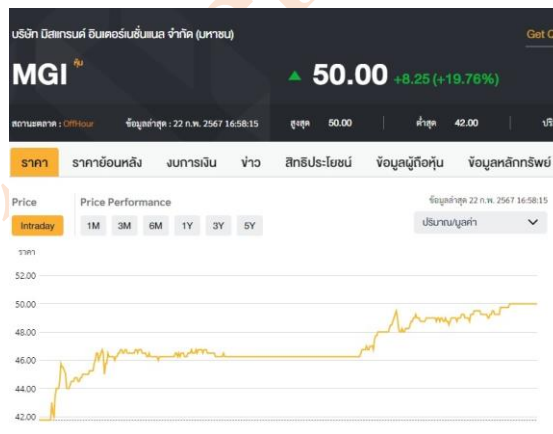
บริษัท มิสแกรนด์ อินเตอร์เนชั่นแนล จำกัด (มหาชน)

Get C

MGI หุ้น

50.00 +8.25 (+19.76%)

สถานะตลาด : OffHour ข้อมูลล่าสุด : 22 ก.พ. 2567 16:58:15 สูงสุด 50.00 ต่ำสุด 42.00 ปริ

ราคา ราคาย้อนหลัง งบการเงิน ข่าว สิทธิประโยชน์ ข้อมูลผู้ถือหุ้น ข้อมูลหลักทรัพย์

Price Price Performance ข้อมูลล่าสุด 22 ก.พ. 2567 16:58:15

Intraday 1M 3M 6M 1Y 3Y 5Y ปริมาณ/มูลค่า

ราคา

52.00
50.00
48.00
46.00
44.00
42.00